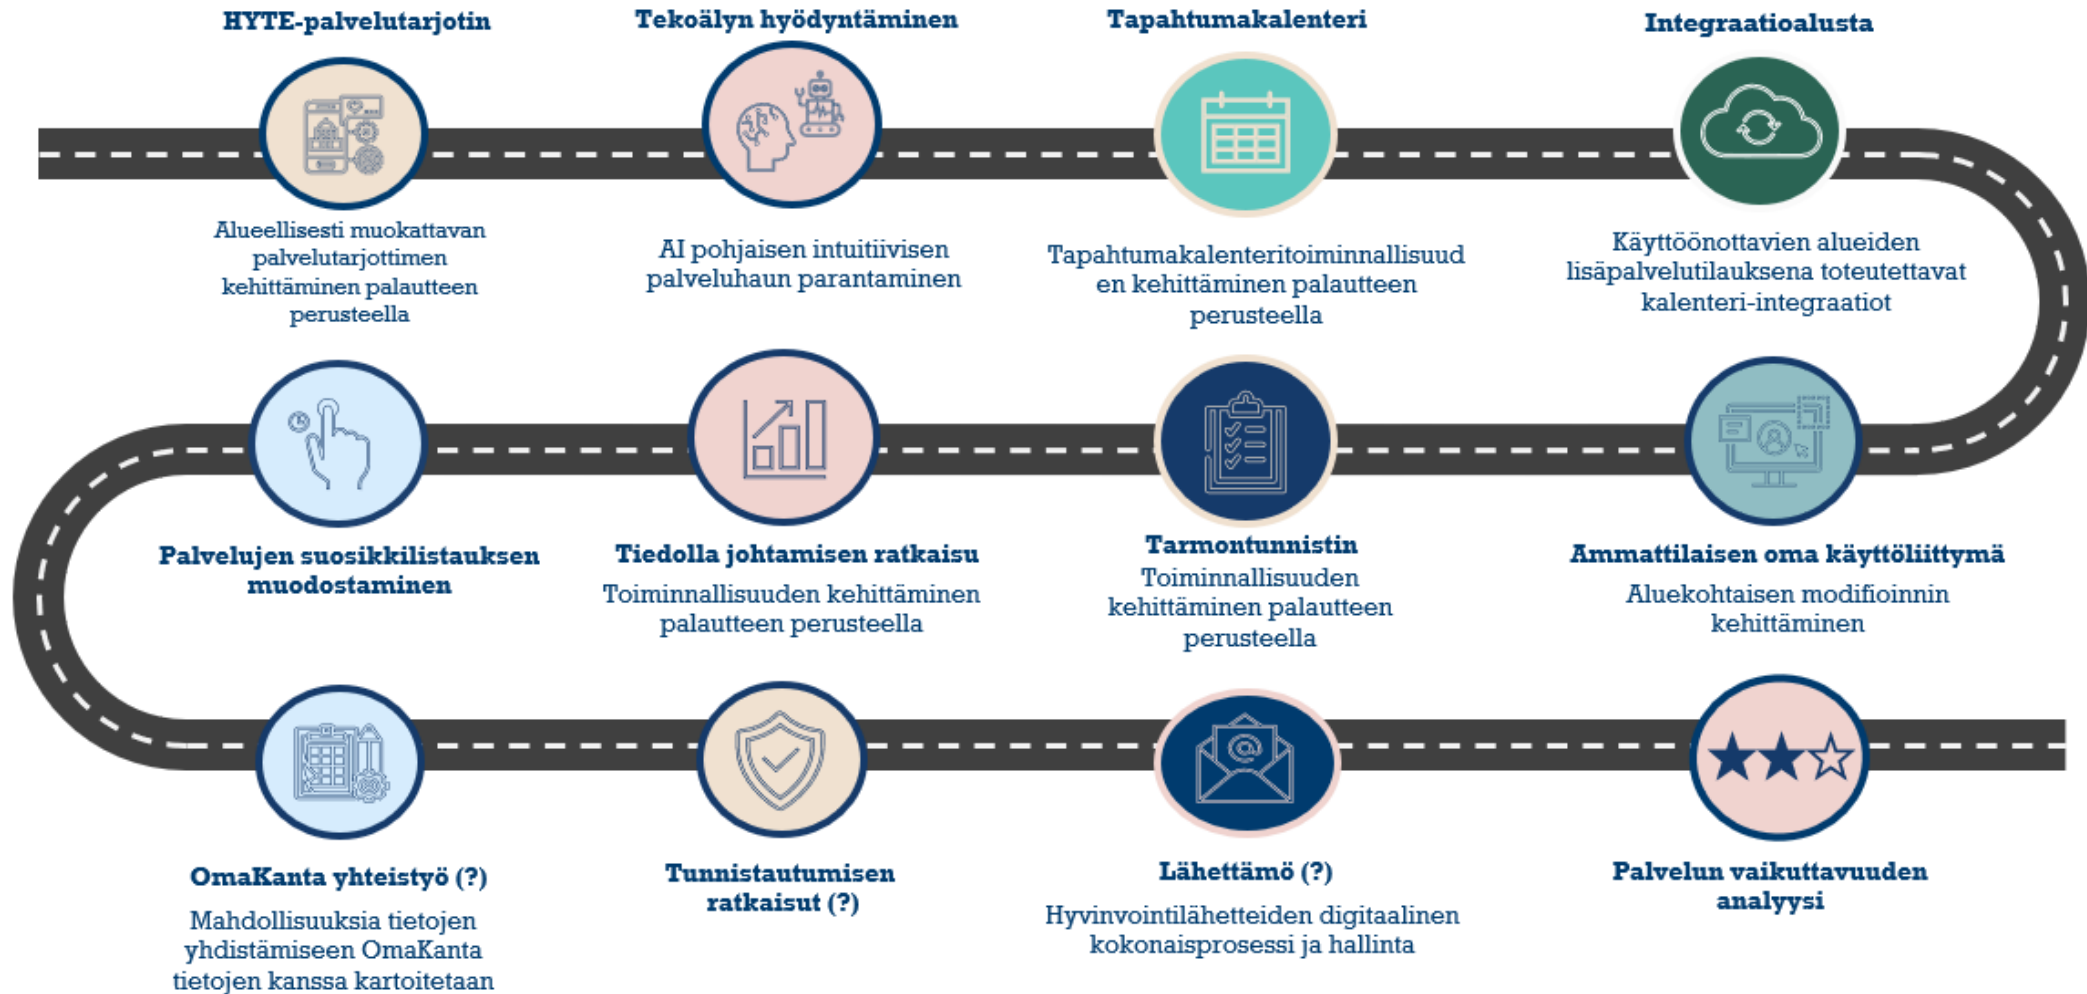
HYTE-palvelutarjotin

Alueellisesti muokattavan palvelutarjottimen kehittäminen palautteen perusteella

Tekoälyn hyödyntäminen

AI pohjaisen intuitiivisen palveluhaun parantaminen

Tapahtumakalenteri

Tapahtumakalenteritoiminnallisuuden kehittäminen palautteen perusteella

Integraatioalusta

Käyttöönottavien alueiden lisäpalvelutilauksena toteutettavat kalenteri-integraatiot

Palvelujen suosikkilistauksen muodostaminen

Tiedolla johtamisen ratkaisu

Toiminnallisuuden kehittäminen palautteen perusteella

Tarmontunnistin

Toiminnallisuuden kehittäminen palautteen perusteella

Ammattilaisen oma käyttöliittymä

Aluekohtaisen modifioinnin kehittäminen

OmaKanta yhteistyö (?)

Mahdollisuuksia tietojen yhdistämiseen OmaKanta tietojen kanssa kartoitetaan

Tunnistautumisen ratkaisut (?)

Lähettämö (?)

Hyvinvointilähetteiden digitaalinen kokonaisprosessi ja hallinta

Palvelun vaikuttavuuden analyysi